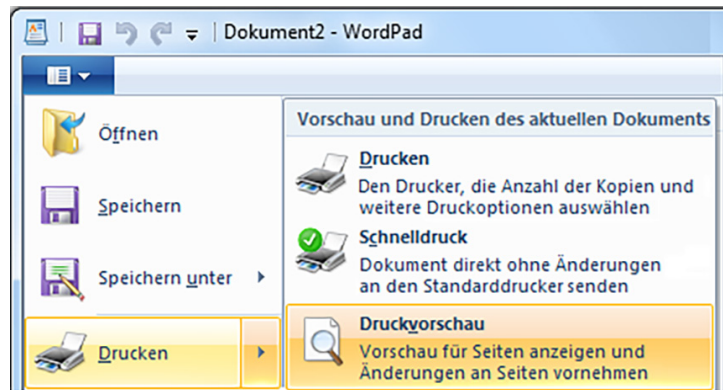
Dokument2 - WordPad

Öffnen

Speichern

Speichern unter

Drucken

Vorschau und Drucken des aktuellen Dokuments

Drucken
Den Drucker, die Anzahl der Kopien und weitere Druckoptionen auswählen

Schnelldruck
Dokument direkt ohne Änderungen an den Standarddrucker senden

Druckvorschau
Vorschau für Seiten anzeigen und Änderungen an Seiten vornehmen